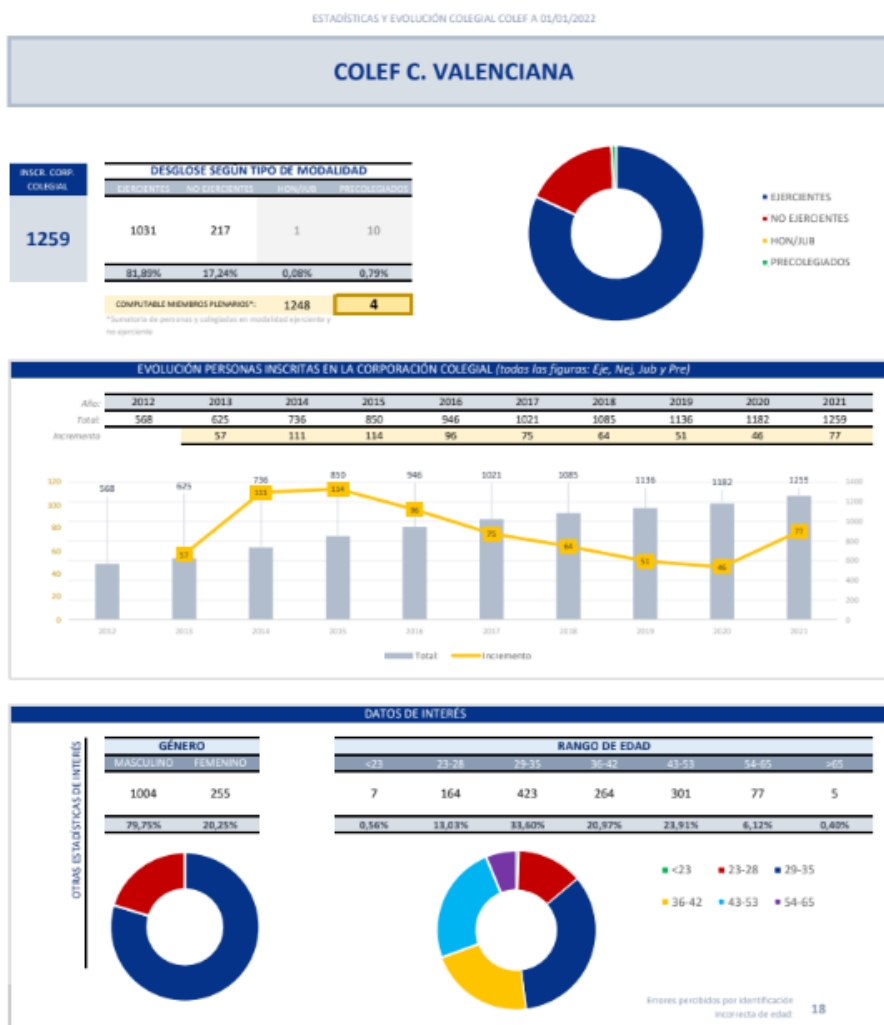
ESTADÍSTICAS Y EVOLUCIÓN COLEGIAL COLEF A 01/01/2022

COLEF C. VALENCIANA

INSCR. CORP. COLEGIAL

1259

DESGLOSE SEGÚN TIPO DE MODALIDAD

| EJERCIENTES | NO EJERCIENTES | HON/JUB | PRECOLEGIADOS |
|---|---|---|---|
| 1031 | 217 | 1 | 10 |
| 81,89% | 17,24% | 0,08% | 0,79% |

COMPUTABLE MIEMBROS PLENARIOS*: 1248 4

*Sumatoria de personas y colegiadas en modalidad ejerciente y no ejerciente

EJERCIENTES
NO EJERCIENTES
HON/JUB
PRECOLEGIADOS

EVOLUCIÓN PERSONAS INSCRITAS EN LA CORPORACIÓN COLEGIAL (todas las figuras: Eje, Nej, Jub y Pre)

| Año: | 2012 | 2013 | 2014 | 2015 | 2016 | 2017 | 2018 | 2019 | 2020 | 2021 |
|---|---|---|---|---|---|---|---|---|---|---|
| Total: | 568 | 625 | 736 | 850 | 946 | 1021 | 1085 | 1136 | 1182 | 1259 |
| Incremento | | 57 | 111 | 114 | 96 | 75 | 64 | 51 | 46 | 77 |

120 100 80 60 40 20 0
1400 1200 1000 800 600 400 200 0
568 625 736 850 946 1021 1085 1136 1182 1259
57 111 114 96 75 64 51 46 77
2012 2013 2014 2015 2016 2017 2018 2019 2020 2021
Total Incremento

DATOS DE INTERÉS

OTRAS ESTADÍSTICAS DE INTERÉS

GÉNERO

| MASCULINO | FEMENINO |
|---|---|
| 1004 | 255 |
| 79,75% | 20,25% |

RANGO DE EDAD

| <23 | 23-28 | 29-35 | 36-42 | 43-53 | 54-65 | >65 |
|---|---|---|---|---|---|---|
| 7 | 164 | 423 | 264 | 301 | 77 | 5 |
| 0,56% | 13,03% | 33,60% | 20,97% | 23,91% | 6,12% | 0,40% |

<23 23-28 29-35
36-42 43-53 54-65

Errores percibidos por identificación incorrecta de edad

18